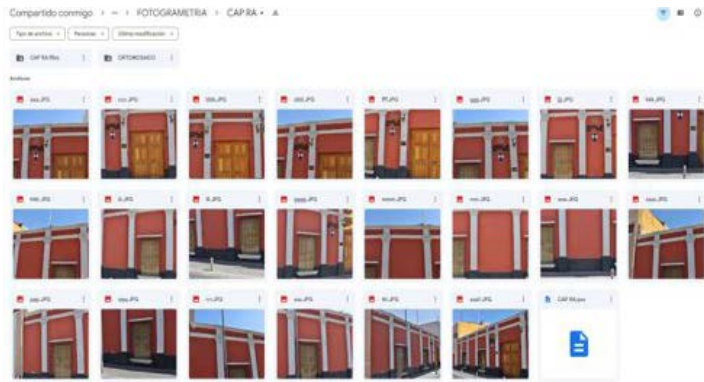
Compartido conmigo > ··· > FOTOGRAMETRIA > CAP RA ▾

Tipo de archivo ▾ | Personas ▾ | Última modificación ▾

CAP RA files | ORTOMOSAICO

Archivos

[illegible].JPG | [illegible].JPG | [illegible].JPG | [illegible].JPG | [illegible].JPG | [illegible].JPG | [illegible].JPG | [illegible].JPG

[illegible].JPG | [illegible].JPG | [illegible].JPG | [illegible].JPG | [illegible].JPG | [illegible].JPG | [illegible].JPG | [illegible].JPG

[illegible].JPG | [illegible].JPG | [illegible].JPG | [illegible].JPG | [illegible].JPG | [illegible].JPG | CAP RA.psx